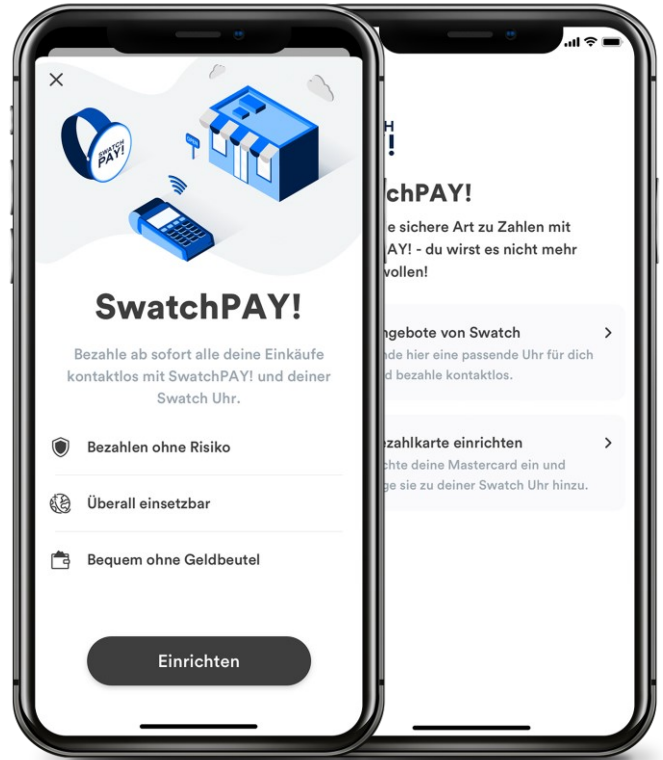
×

SWATCH PAY!

SwatchPAY!

Bezahle ab sofort alle deine Einkäufe kontaktlos mit SwatchPAY! und deiner Swatch Uhr.

Bezahlen ohne Risiko

Überall einsetzbar

Bequem ohne Geldbeutel

Einrichten

H
!

chPAY!

e sichere Art zu Zahlen mit
AY! - du wirst es nicht mehr
wollen!

ngebote von Swatch
de hier eine passende Uhr für dich
d bezahle kontaktlos.

ezahlkarte einrichten
chte deine Mastercard ein und
ge sie zu deiner Swatch Uhr hinzu.